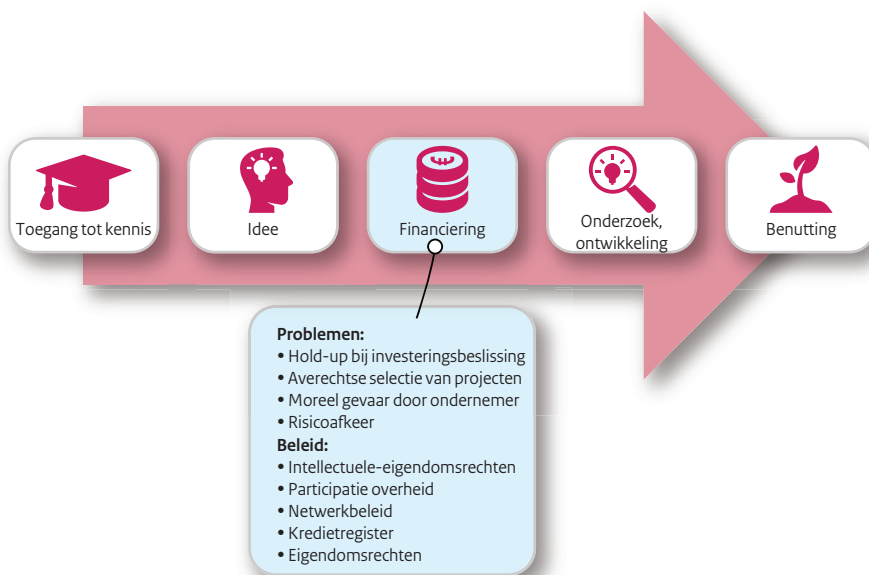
Toegang tot kennis

Idee

Financiering

Onderzoek, ontwikkeling

Benutting

**Problemen:**
• Hold-up bij investeringsbeslissing
• Averechtse selectie van projecten
• Moreel gevaar door ondernemer
• Risicoafkeer
**Beleid:**
• Intellectuele-eigendomsrechten
• Participatie overheid
• Netwerkbeleid
• Kredietregister
• Eigendomsrechten